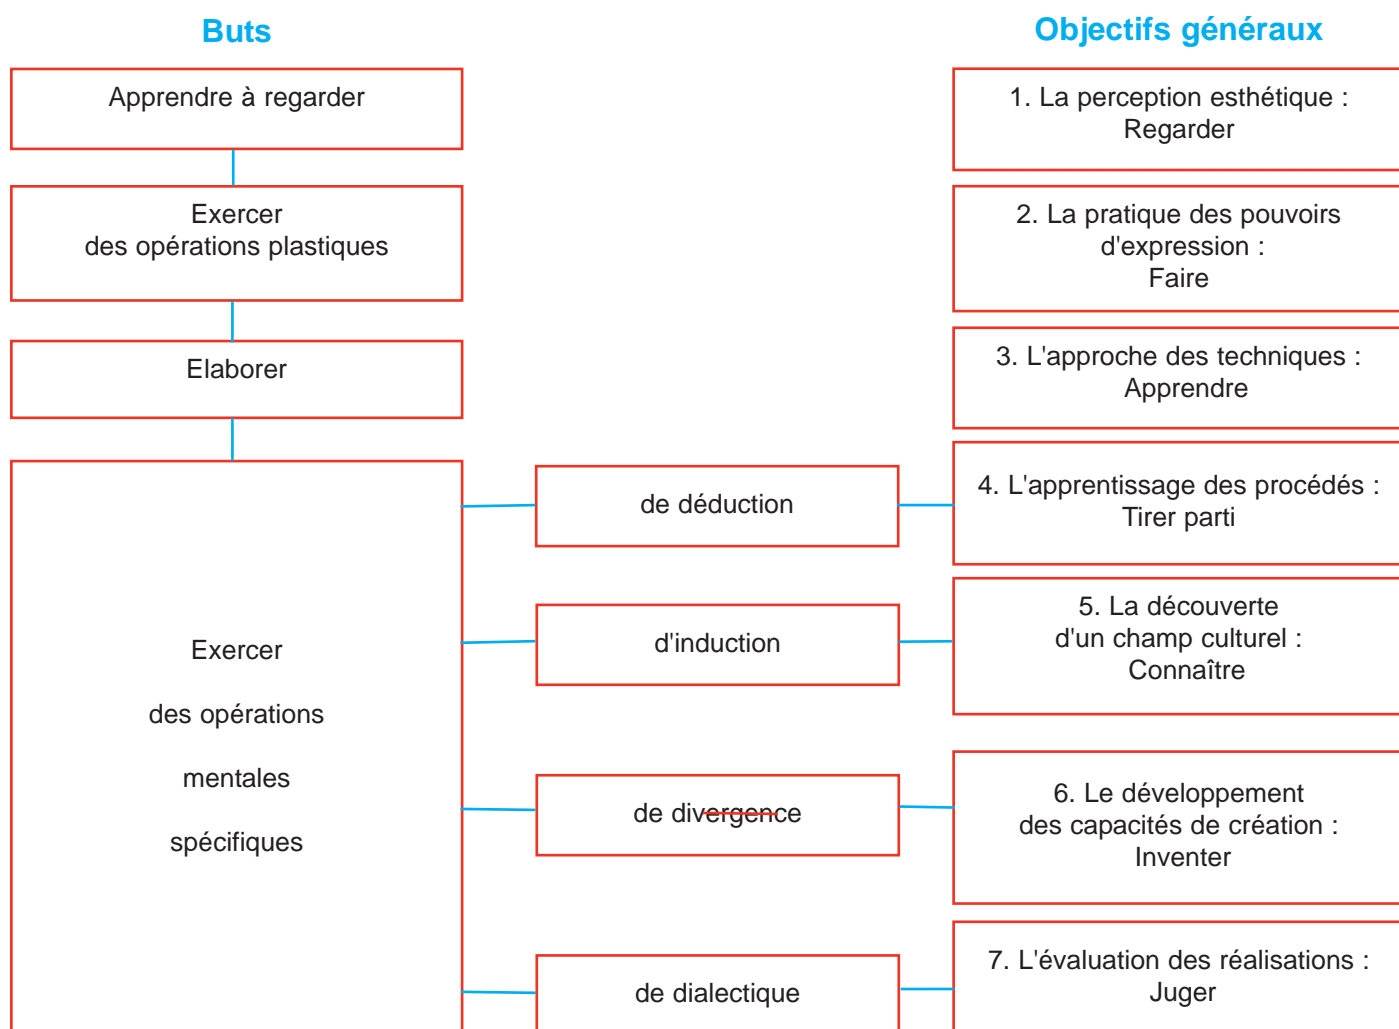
Buts

Apprendre à regarder

Exercer des opérations plastiques

Elaborer

Exercer

des opérations

mentales

spécifiques

de déduction

d'induction

de divergence

de dialectique

Objectifs généraux

1. La perception esthétique : Regarder

2. La pratique des pouvoirs d'expression : Faire

3. L'approche des techniques : Apprendre

4. L'apprentissage des procédés : Tirer parti

5. La découverte d'un champ culturel : Connaître

6. Le développement des capacités de création : Inventer

7. L'évaluation des réalisations : Juger